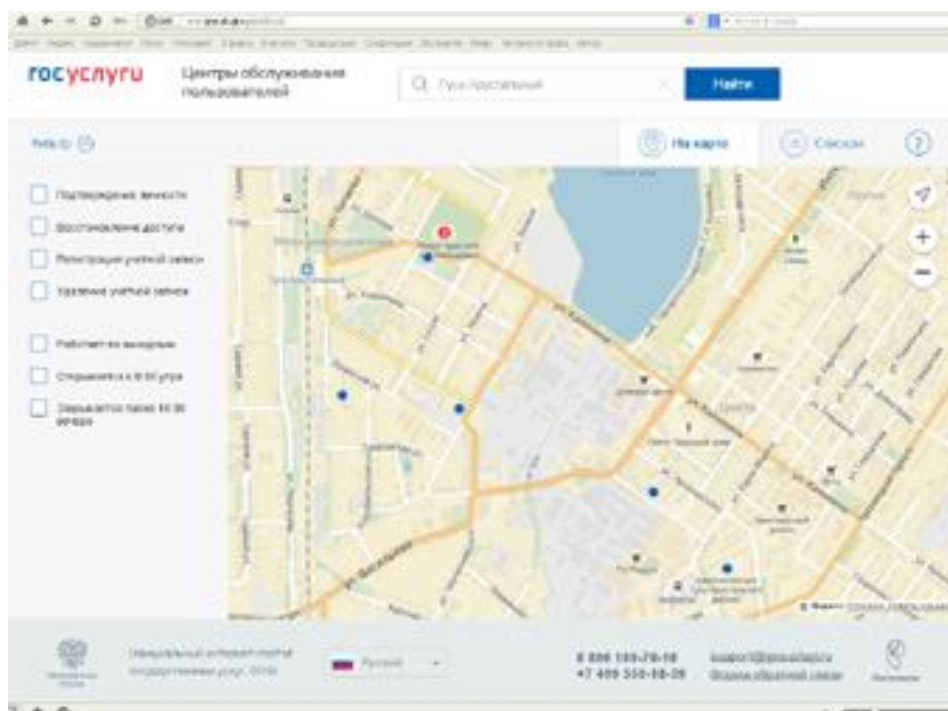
госуслуги

Центры обслуживания пользователей

Q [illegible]

Найти

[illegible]

На карте

Списком

?

Подтверждение личности

Восстановление доступа

Регистрация учетной записи

Удаление учетной записи

Работает по выходным

Открывается к 8:00 утра

Закрывается после 19:00 вечера

+

−

Официальный интернет-портал государственных услуг, 2016

Русский

8 800 100-70-10
+7 499 550-18-39

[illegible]
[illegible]